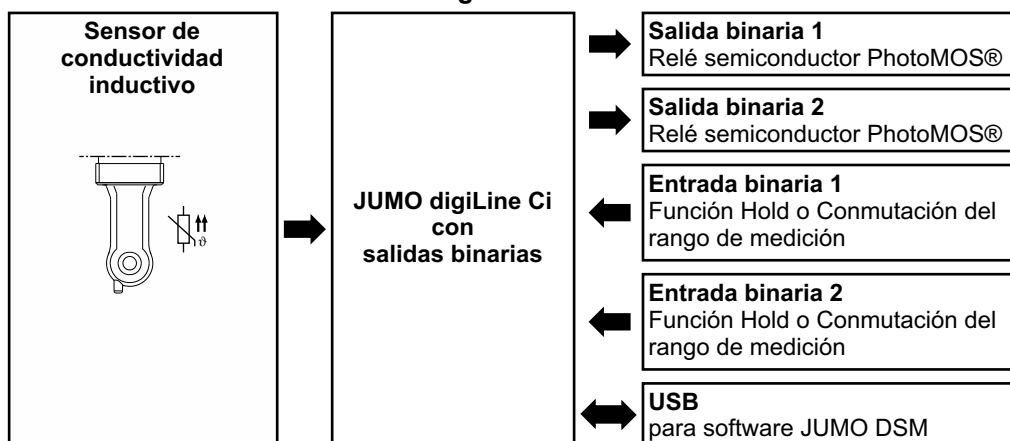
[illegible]

Sensor de conductividad inductivo

JUMO digiLine Ci con salidas binarias

Salida binaria 1
Relé semiconductor PhotoMOS®

Salida binaria 2
Relé semiconductor PhotoMOS®

Entrada binaria 1
Función Hold o Conmutación del rango de medición

Entrada binaria 2
Función Hold o Conmutación del rango de medición

USB
para software JUMO DSM